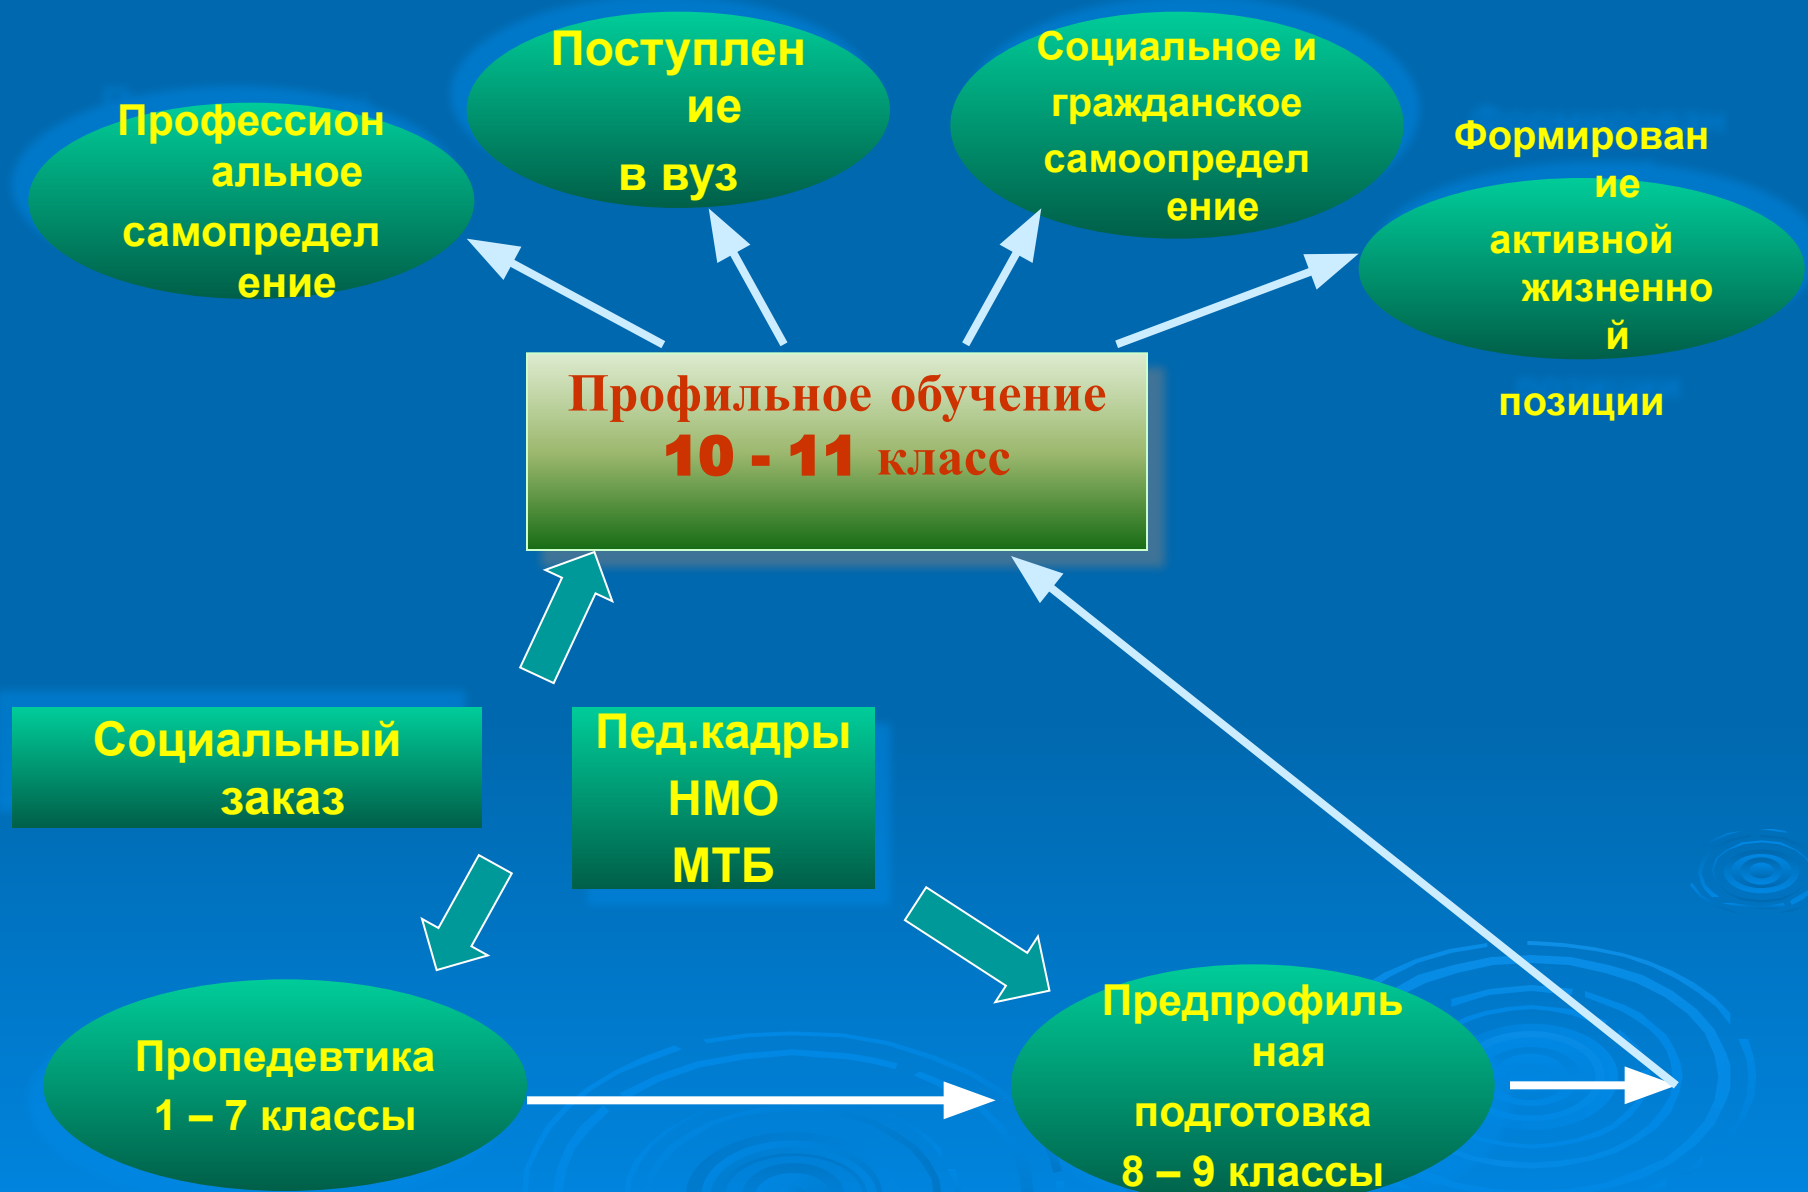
Профессиональное самоопределение

Поступление в вуз

Социальное и гражданское самоопределение

Формирование активной жизненной позиции

Профильное обучение
10 - 11 класс

Социальный заказ

Пед.кадры
НМО
МТБ

Пропедевтика
1 – 7 классы

Предпрофильная подготовка
8 – 9 классы